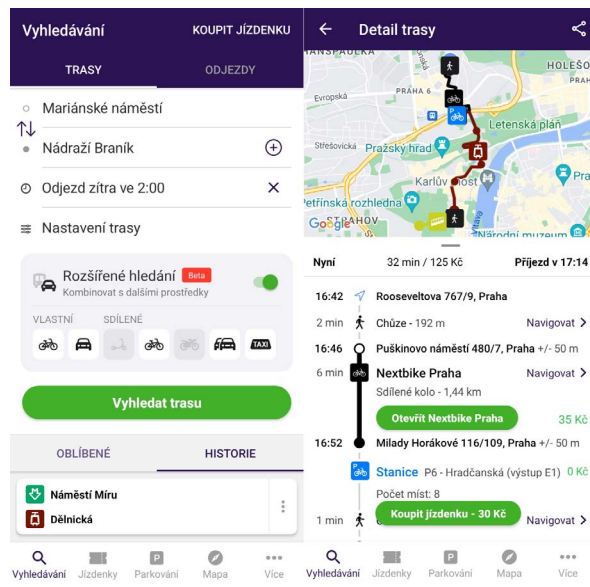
Vyhledávání KOUPIT JÍZDENKU

TRASY ODJEZDY

Mariánské náměstí

Nádraží Braník

Odjezd zítra ve 2:00

Nastavení trasy

Rozšířené hledání Beta
Kombinovat s dalšími prostředky

VLASTNÍ SDÍLENÉ

TAXI

Vyhledat trasu

OBLÍBENÉ HISTORIE

Náměstí Míru

Dělnická

Vyhledávání Jízdenky Parkování Mapa Více

Detail trasy

HOLEŠO
PRAHA 6
Evropská
Letenská pláň
Střešovická
Pražský hrad
Karlův most
Petřínská rozhledna
STRAHOV
Google
Národní muzeum

Nyní 32 min / 125 Kč Příjezd v 17:14

16:42 Rooseveltova 767/9, Praha

2 min Chůze - 192 m Navigovat

16:46 Puškinovo náměstí 480/7, Praha +/- 50 m

6 min Nextbike Praha Navigovat
Sdílené kolo - 1,44 km

Otevřít Nextbike Praha 35 Kč

16:52 Milady Horákové 116/109, Praha +/- 50 m

Stanice P6 - Hradčanská (výstup E1) 0 Kč

Počet míst: 8

1 min Koupit jízdenku - 30 Kč Navigovat

Vyhledávání Jízdenky Parkování Mapa Více